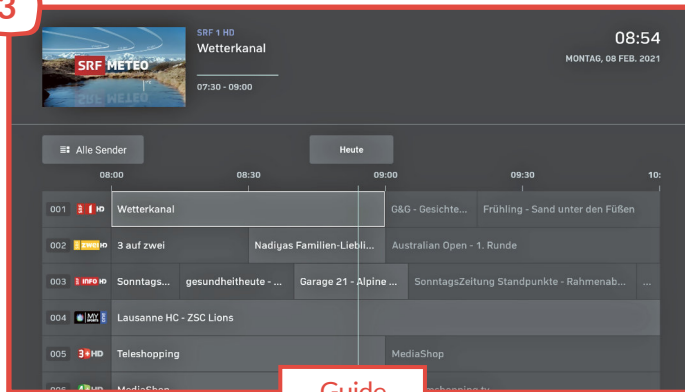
3

SRF METEO

SRF 1 HD
Wetterkanal
07:30 - 09:00

08:54
MONTAG, 08 FEB. 2021

Alle Sender
Heute

08:00 08:30 09:00 09:30 10:

| | | | |
|---|---|---|---|
| 001 SRF 1 HD | Wetterkanal | G&G - Gesichte... | Frühling - Sand unter den Füßen |
| 002 ZWEI HD | 3 auf zwei | Nadiyas Familien-Liebli... | Australian Open - 1. Runde |
| 003 INFO HD | Sonntags... | gesundheitheute - ... | Garage 21 - Alpine ... | SonntagsZeitung Standpunkte - Rahmenab... | ... |
| 004 MY | Lausanne HC - ZSC Lions | | |
| 005 3+HD | Teleshopping | MediaShop | |
| 006 4+HD | MediaShop | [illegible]eshopping.tv | |

Guide